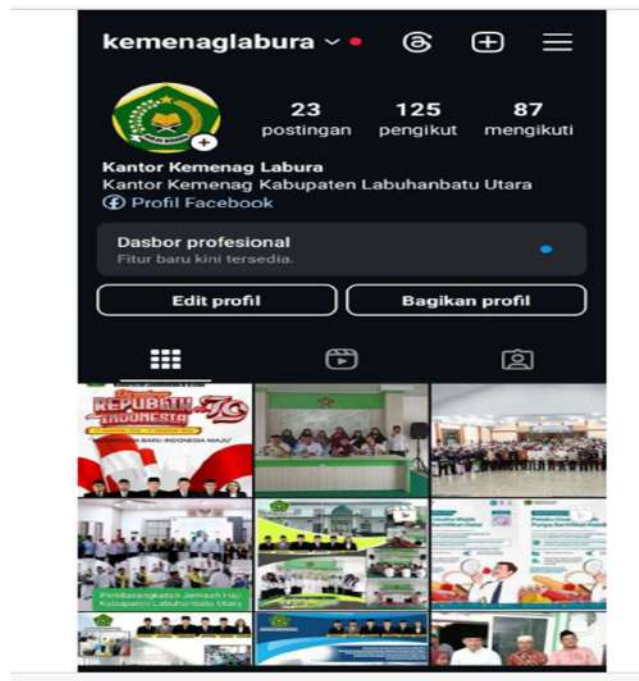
kemenaglabura

23 postingan
125 pengikut
87 mengikuti

Kantor Kemenag Labura
Kantor Kemenag Kabupaten Labuhanbatu Utara
Profil Facebook

Dasbor profesional
Fitur baru kini tersedia.

Edit profil
Bagikan profil

REPUBLIK INDONESIA 79
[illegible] BARU INDONESIA MAJU

Pemberangkatan Jemaah Haji Kabupaten Labuhanbatu Utara